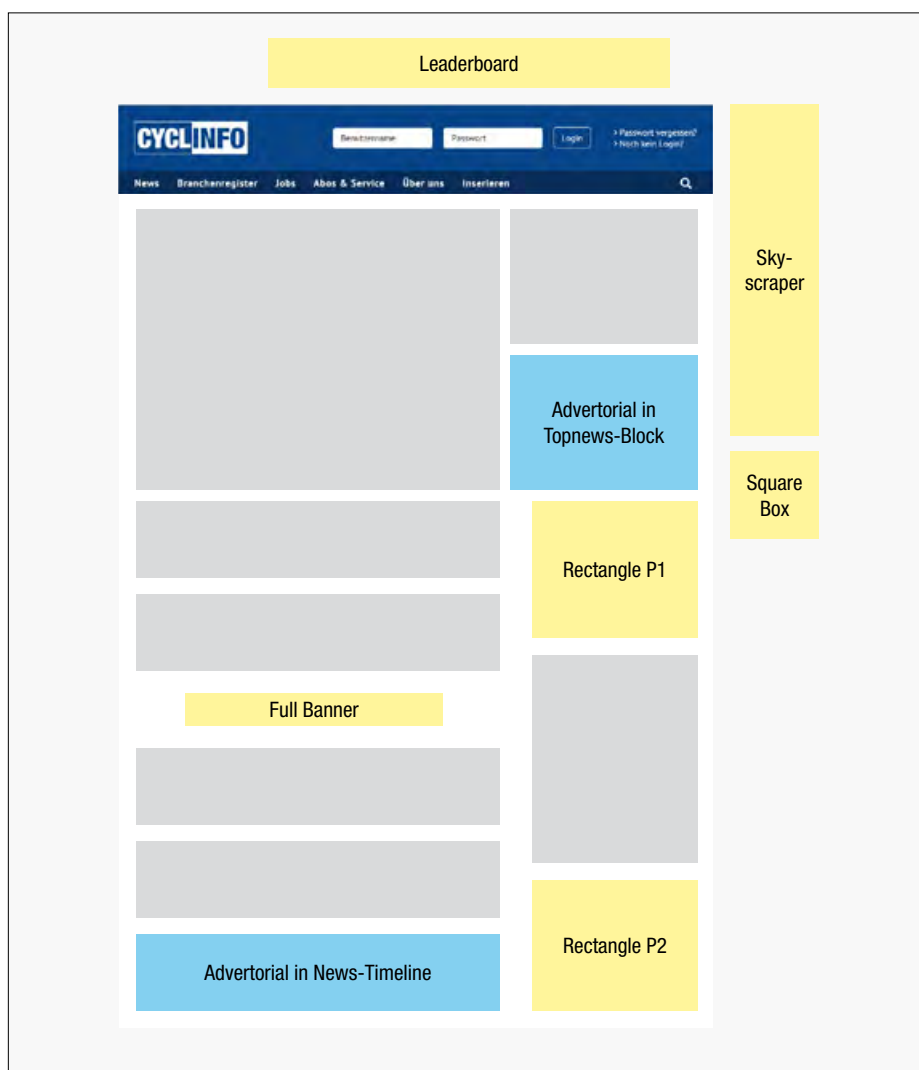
Leaderboard

CYCLINFO

Benutzername

Passwort

Login

> Passwort vergessen?
> Noch kein Login?

News Branchenregister Jobs Abos & Service Über uns Inserieren

Sky-scraper

Advertorial in Topnews-Block

Square Box

Rectangle P1

Full Banner

Rectangle P2

Advertorial in News-Timeline